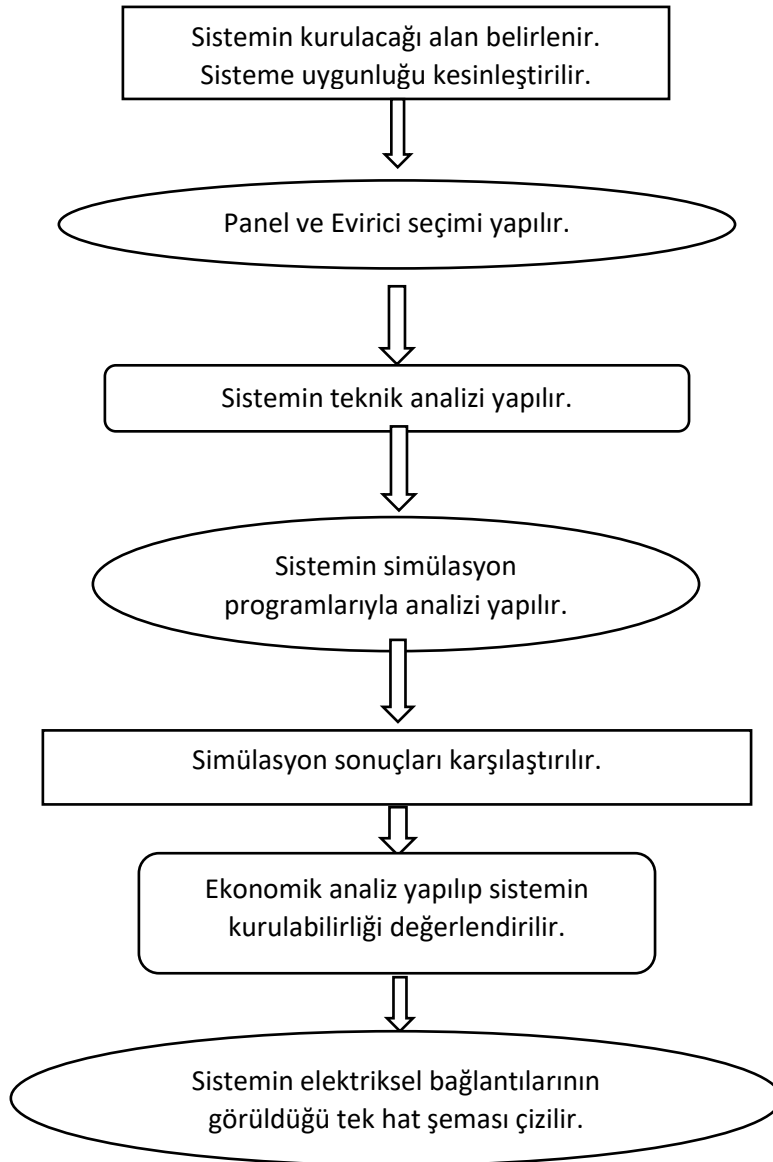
Sistemin kurulacağı alan belirlenir. Sisteme uygunluğu kesinleştirilir.

Panel ve Evirici seçimi yapılır.

Sistemin teknik analizi yapılır.

Sistemin simülasyon programlarıyla analizi yapılır.

Simülasyon sonuçları karşılaştırılır.

Ekonomik analiz yapılıp sistemin kurulabilirliği değerlendirilir.

Sistemin elektriksel bağlantılarının görüldüğü tek hat şeması çizilir.